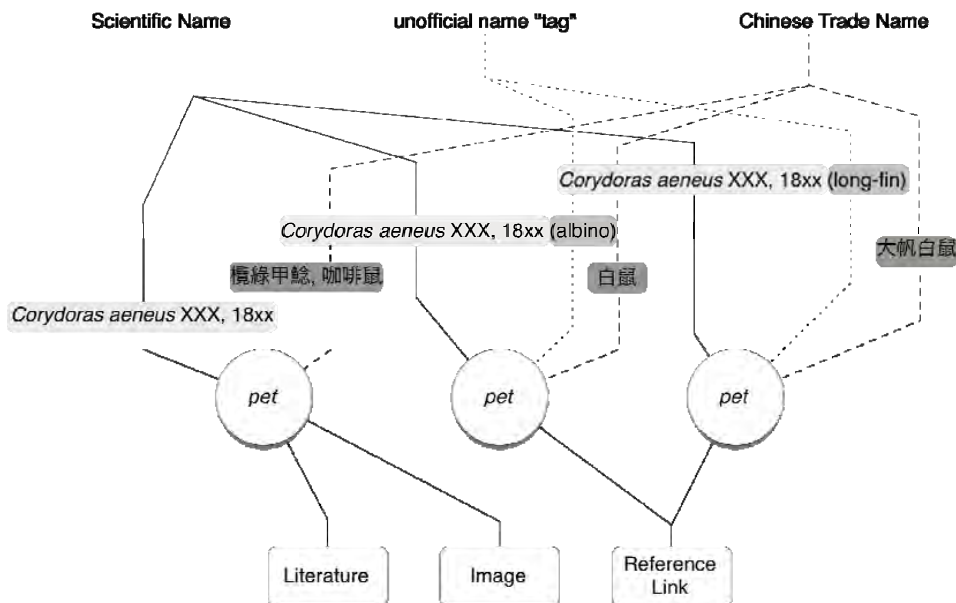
Scientific Name

unofficial name "tag"

Chinese Trade Name

*Corydoras aeneus* XXX, 18xx (long-fin)

*Corydoras aeneus* XXX, 18xx (albino)

大帆白鼠

欖綠甲鯰, 咖啡鼠

白鼠

*Corydoras aeneus* XXX, 18xx

pet

pet

pet

Literature

Image

Reference Link